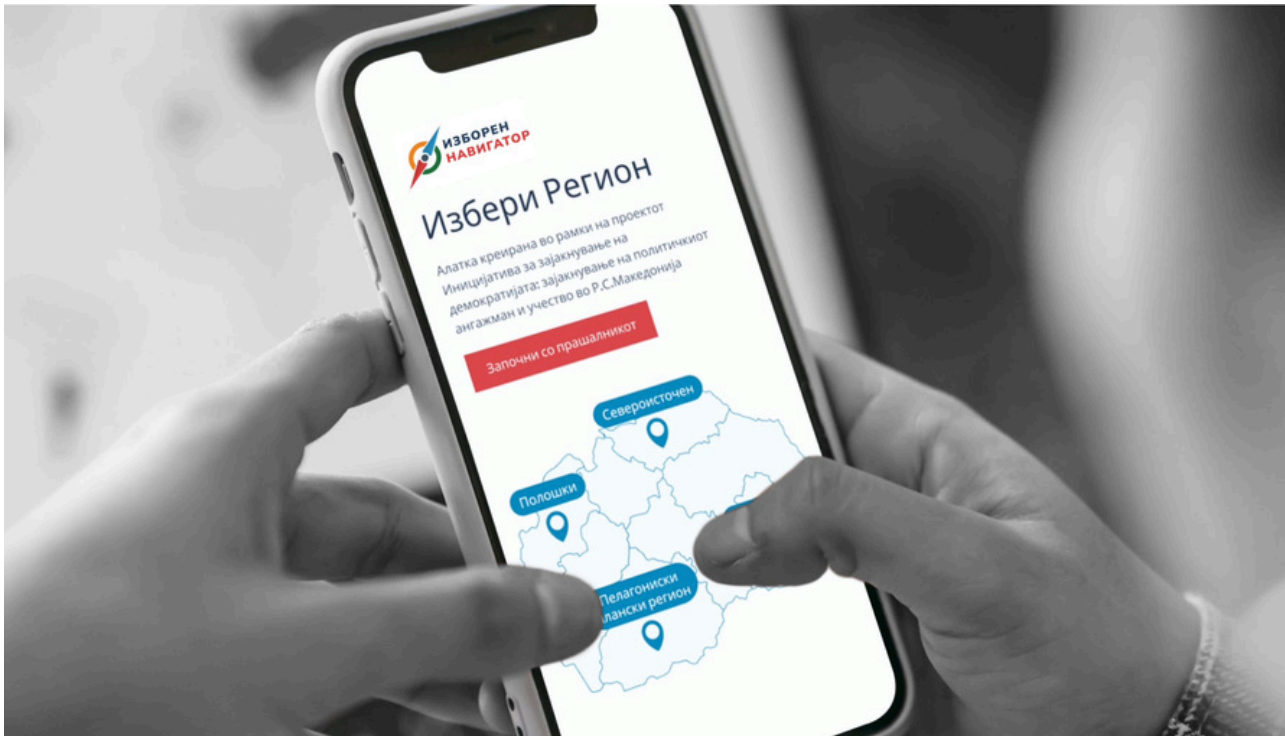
ИЗБОРЕН НАВИГАТОР

Избери Регион

Алатка креирана во рамки на проектот Иницијатива за зајакнување на демократијата: зајакнување на политичкиот ангажман и учество во Р.С.Македонија

Започни со прашалникот

Североисточен

Полошки

Пелагониски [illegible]лански регион